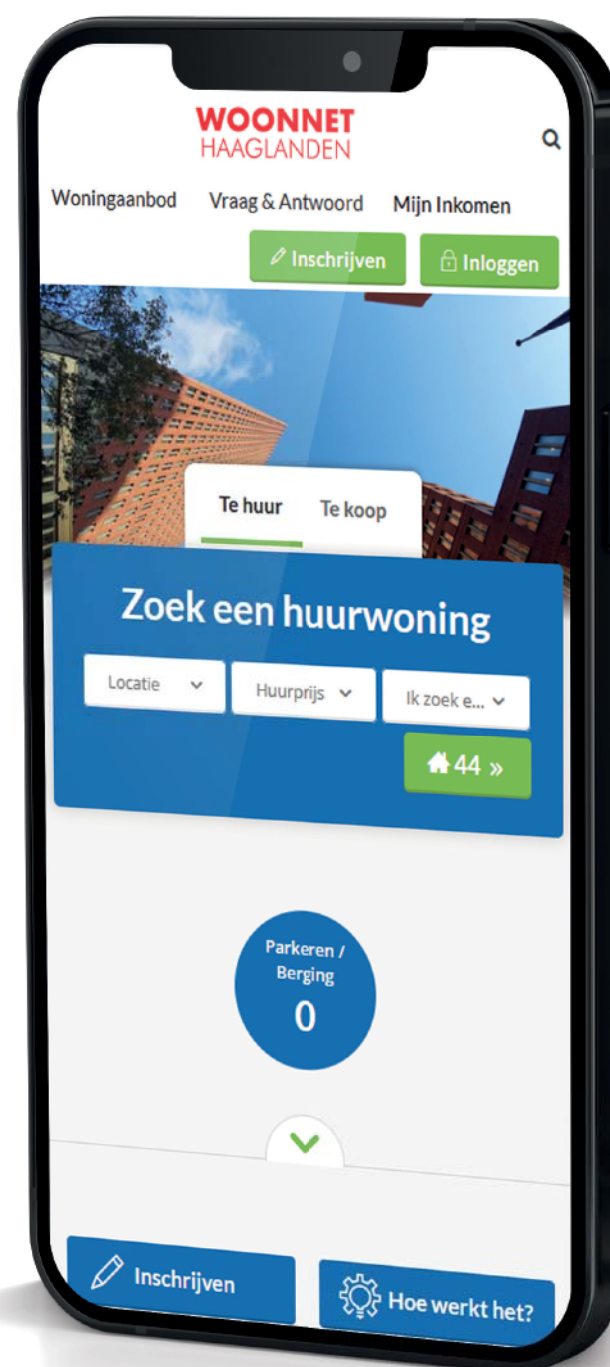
WOONNET
HAAGLANDEN

Woningaanbod Vraag & Antwoord Mijn Inkomen

Inschrijven Inloggen

Te huur Te koop

Zoek een huurwoning

Locatie Huurprijs Ik zoek e...

44 »

Parkeren / Berging
0

Inschrijven Hoe werkt het?